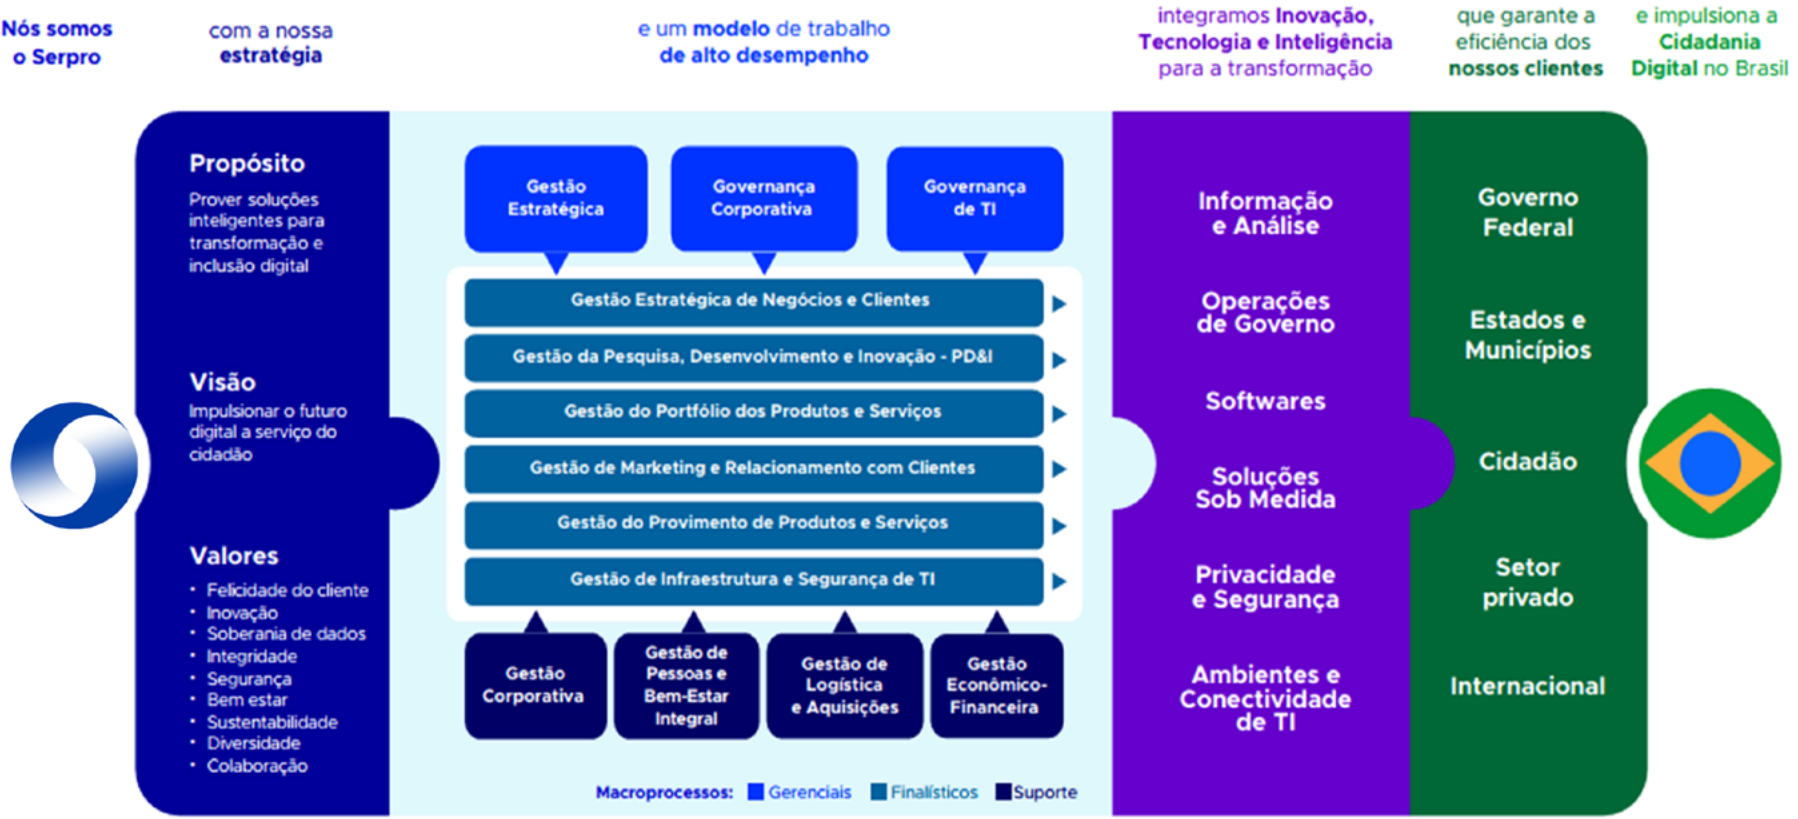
Nós somos o Serpro

com a nossa estratégia

e um modelo de trabalho de alto desempenho

integramos Inovação, Tecnologia e Inteligência para a transformação

que garante a eficiência dos nossos clientes

e impulsiona a Cidadania Digital no Brasil

Propósito
Prover soluções inteligentes para transformação e inclusão digital

Visão
Impulsionar o futuro digital a serviço do cidadão

Valores
• Felicidade do cliente
• Inovação
• Soberania de dados
• Integridade
• Segurança
• Bem estar
• Sustentabilidade
• Diversidade
• Colaboração

Gestão Estratégica

Governança Corporativa

Governança de TI

Gestão Estratégica de Negócios e Clientes

Gestão da Pesquisa, Desenvolvimento e Inovação - PD&I

Gestão do Portfólio dos Produtos e Serviços

Gestão de Marketing e Relacionamento com Clientes

Gestão do Provimento de Produtos e Serviços

Gestão de Infraestrutura e Segurança de TI

Gestão Corporativa

Gestão de Pessoas e Bem-Estar Integral

Gestão de Logística e Aquisições

Gestão Econômico-Financeira

Macroprocessos: Gerenciais Finalísticos Suporte

Informação e Análise

Operações de Governo

Softwares

Soluções Sob Medida

Privacidade e Segurança

Ambientes e Conectividade de TI

Governo Federal

Estados e Municípios

Cidadão

Setor privado

Internacional